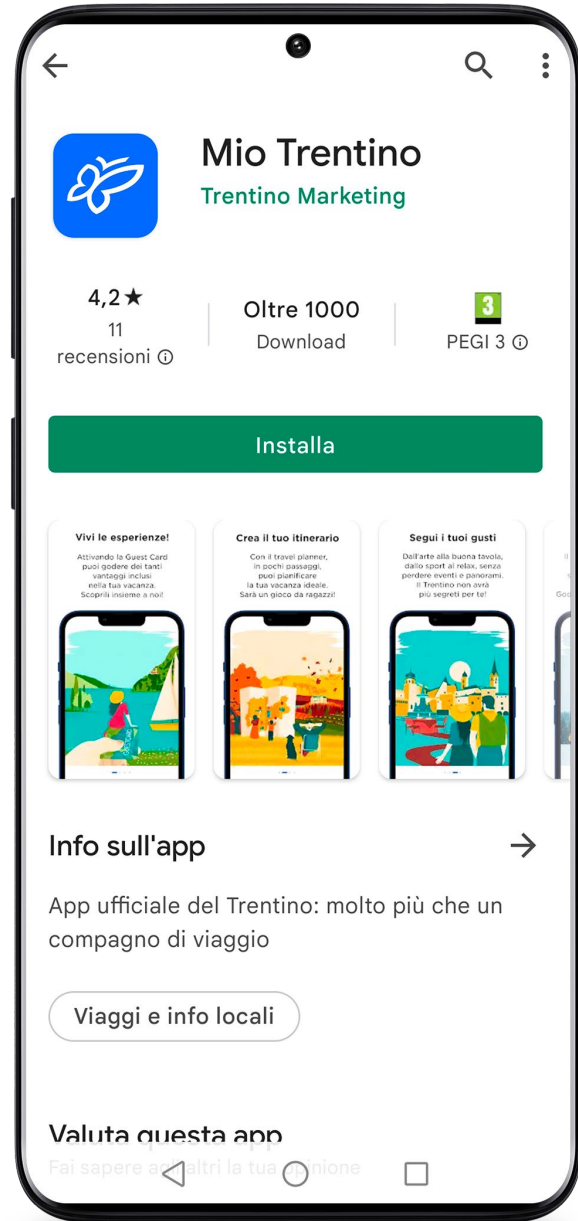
Mio Trentino
Trentino Marketing

4,2★
11 recensioni ⓘ

Oltre 1000
Download

3
PEGI 3 ⓘ

Installa

Vivi le esperienze!
Attivando la Guest Card puoi godere dei tanti vantaggi inclusi nella tua vacanza. Scoprili insieme a noi!

Crea il tuo itinerario
Con il travel planner, in pochi passaggi, puoi pianificare la tua vacanza ideale. Sarà un gioco da ragazzi!

Segui i tuoi gusti
Dall'arte alla buona tavola, dallo sport al relax, senza perdere eventi e panorami. Il Trentino non avrà più segreti per te!

Info sull'app

App ufficiale del Trentino: molto più che un compagno di viaggio

Viaggi e info locali

Valuta questa app
Fai sapere agli altri la tua opinione